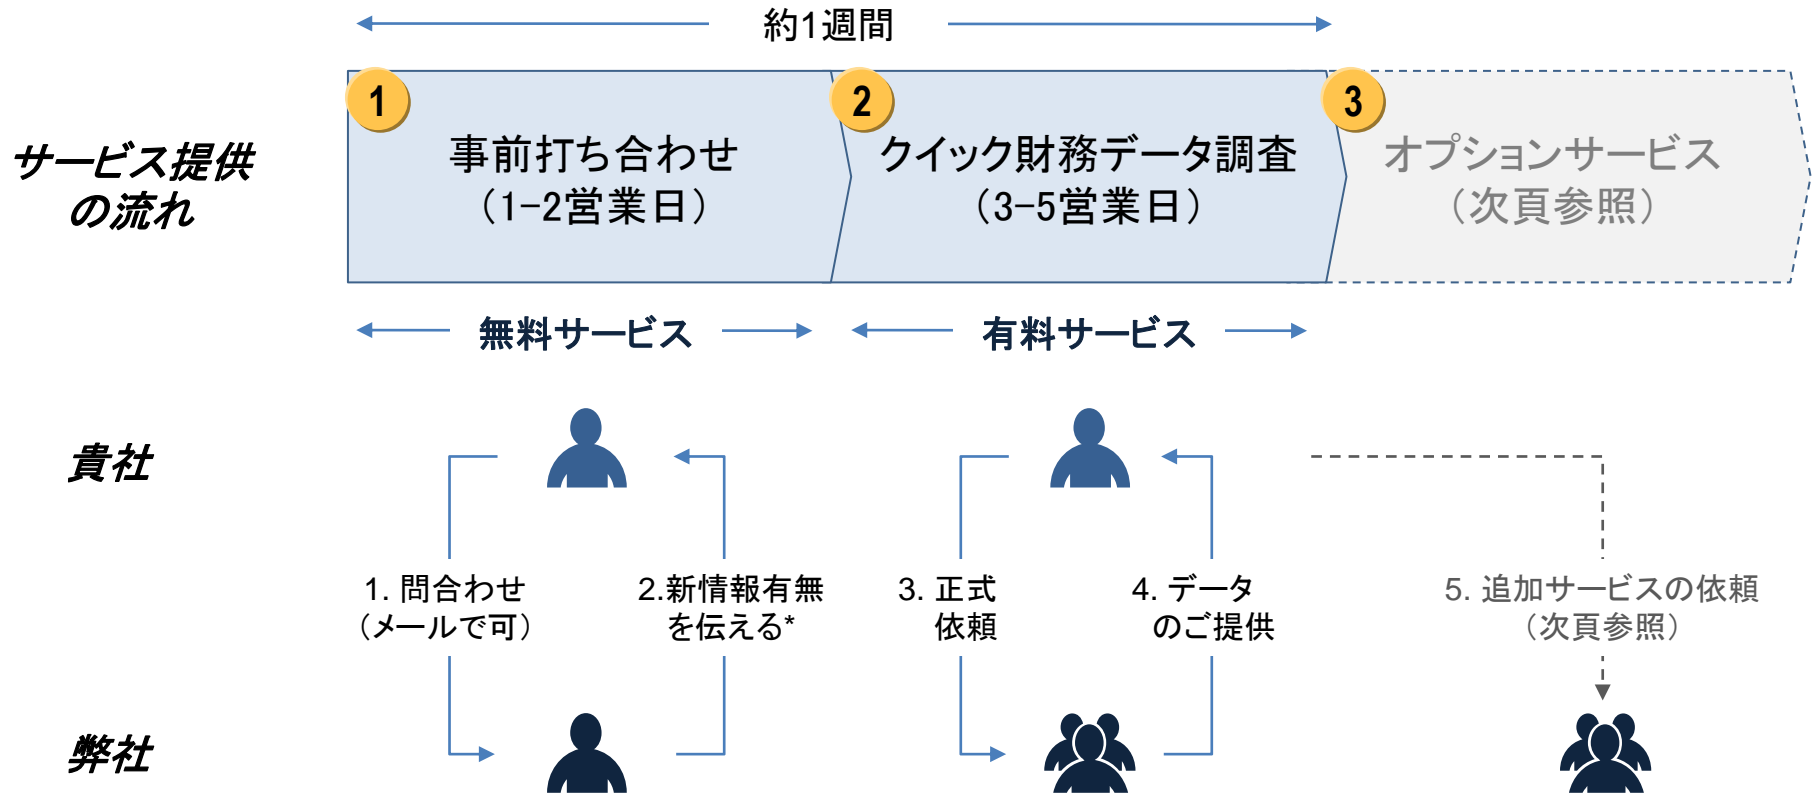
約1週間

サービス提供の流れ

1
事前打ち合わせ
（1-2営業日）

2
クイック財務データ調査
（3-5営業日）

3
オプションサービス
（次頁参照）

無料サービス

有料サービス

貴社

1. 問合わせ
（メールで可）

2.新情報有無
を伝える*

3. 正式
依頼

4. データ
のご提供

5. 追加サービスの依頼
（次頁参照）

弊社